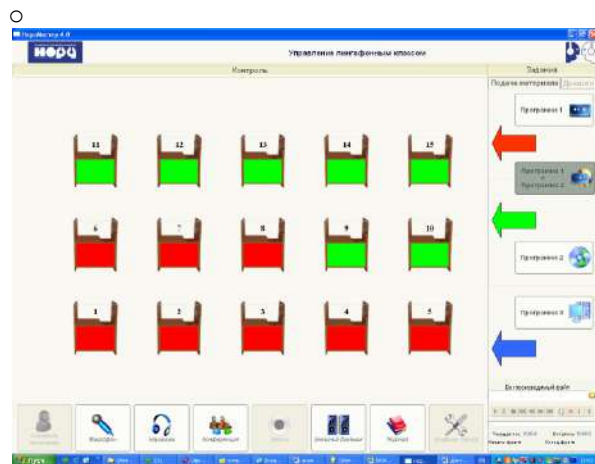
o

НордМастер 4.0

НОРД

Управление лингафонным классом

Контроль

Задания

Подача материала

11 12 13 14 15

6 7 8 9 10

1 2 3 4 5

Программа 1

Программа 1 + Программа 2

Программа 2

Программа 3

Воспроизводимый файл

Микрофон

Наушники

Конференция

Журнал

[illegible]

Пуск